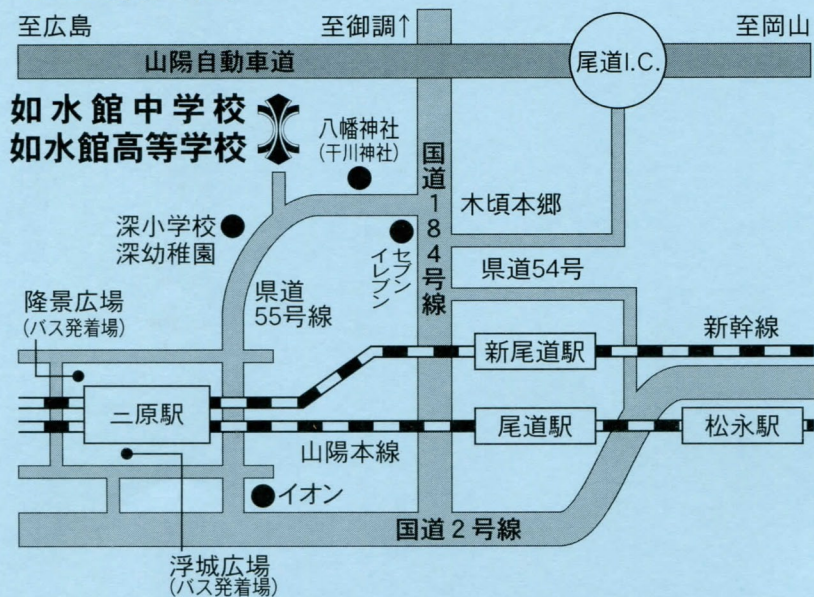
至広島

至御調↑

至岡山

山陽自動車道

尾道I.C.

如水館中学校
如水館高等学校

八幡神社
(千川神社)

国道184号線

木頃本郷

深小学校
深幼稚園

セブンイレブン

県道54号

県道55号線

隆景広場
(バス発着場)

新幹線

新尾道駅

三原駅

尾道駅

松永駅

山陽本線

イオン

国道2号線

浮城広場
(バス発着場)